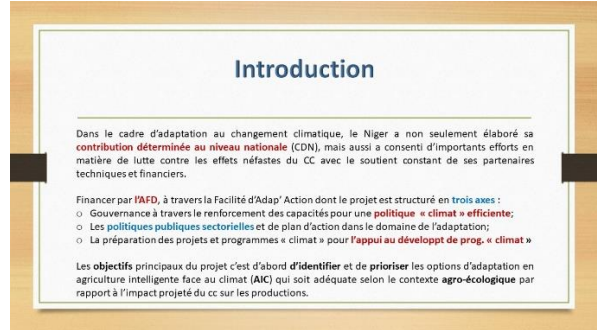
Introduction

Dans le cadre d'adaptation au changement climatique, le Niger a non seulement élaboré sa contribution déterminée au niveau nationale (CDN), mais aussi a consenti d'importants efforts en matière de lutte contre les effets néfastes du CC avec le soutient constant de ses partenaires techniques et financiers.

Financer par l'AFD, à travers la Facilité d'Adap' Action dont le projet est structuré en trois axes :
o Gouvernance à travers le renforcement des capacités pour une politique « climat » efficiente;
o Les politiques publiques sectorielles et de plan d'action dans le domaine de l'adaptation;
o La préparation des projets et programmes « climat » pour l'appui au développt de prog. « climat »

Les objectifs principaux du projet c'est d'abord d'identifier et de prioriser les options d'adaptation en agriculture intelligente face au climat (AIC) qui soit adéquate selon le contexte agro-écologique par rapport à l'impact projeté du cc sur les productions.